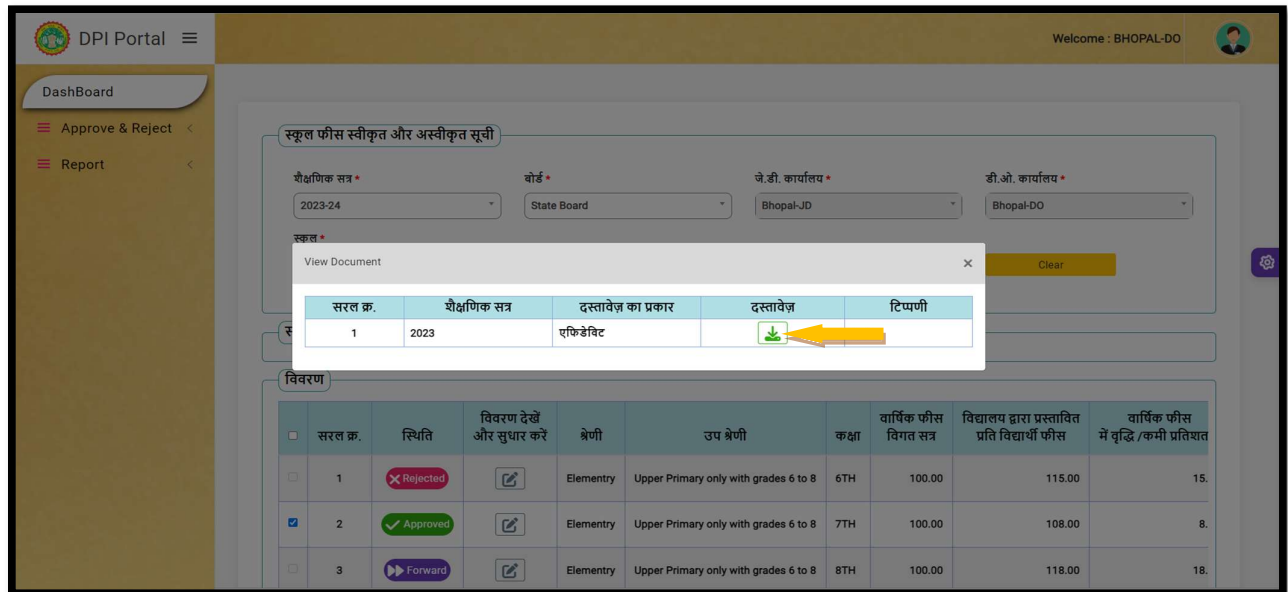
DPI Portal ≡

Welcome : BHOPAL-DO

DashBoard

≡ Approve & Reject <

≡ Report <

स्कूल फीस स्वीकृत और अस्वीकृत सूची

शैक्षणिक सत्र *
2023-24

बोर्ड *
State Board

जे.डी. कार्यालय *
Bhopal-JD

डी.ओ. कार्यालय *
Bhopal-DO

स्कूल *

Clear

View Document ×

| सरल क्र. | शैक्षणिक सत्र | दस्तावेज़ का प्रकार | दस्तावेज़ | टिप्पणी |
|---|---|---|---|---|
| 1 | 2023 | एफिडेविट | | |

विवरण

| | सरल क्र. | स्थिति | विवरण देखें और सुधार करें | श्रेणी | उप श्रेणी | कक्षा | वार्षिक फीस विगत सत्र | विद्यालय द्वारा प्रस्तावित प्रति विद्यार्थी फीस | वार्षिक फीस में वृद्धि /कमी प्रतिशत |
|---|---|---|---|---|---|---|---|---|---|
| | 1 | Rejected | | Elementry | Upper Primary only with grades 6 to 8 | 6TH | 100.00 | 115.00 | 15. |
| | 2 | Approved | | Elementry | Upper Primary only with grades 6 to 8 | 7TH | 100.00 | 108.00 | 8. |
| | 3 | Forward | | Elementry | Upper Primary only with grades 6 to 8 | 8TH | 100.00 | 118.00 | 18. |